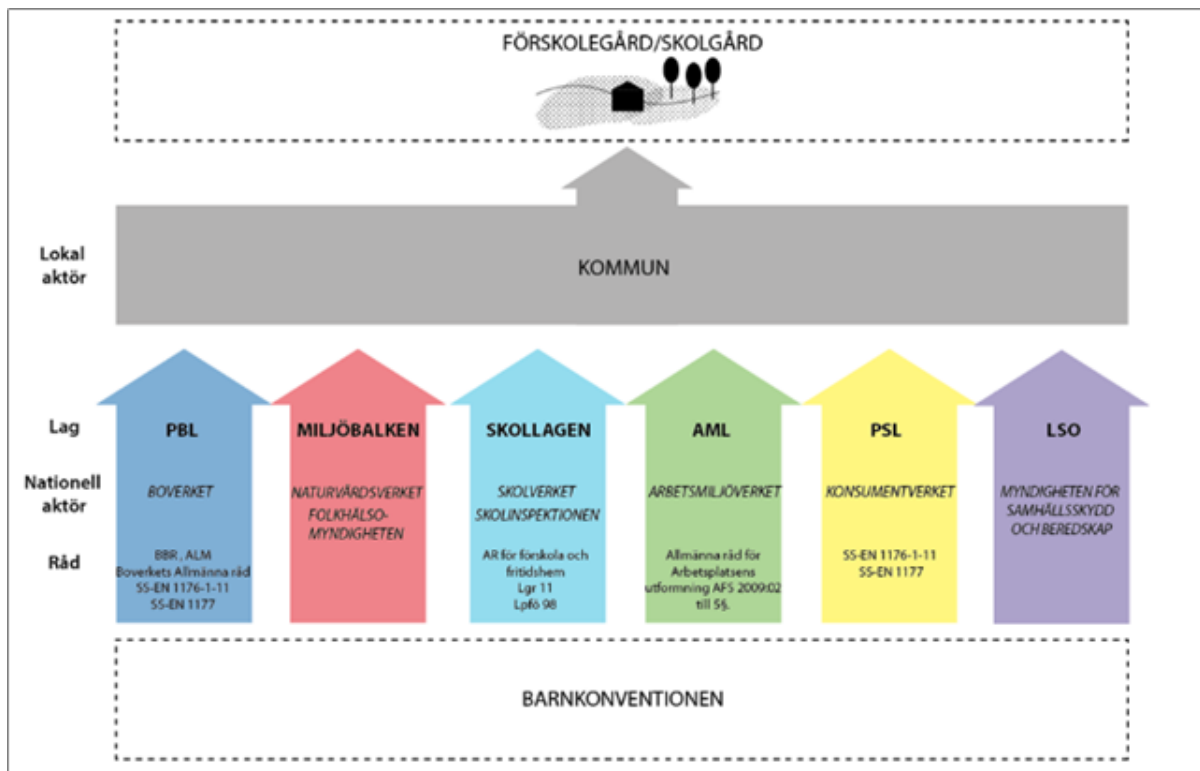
FÖRSKOLEGÅRD/SKOLGÅRD

Lokal aktör

KOMMUN

Lag

Nationell aktör

Råd

PBL

BOVERKET

BBR , ALM
Boverkets Allmänna råd
SS-EN 1176-1-11
SS-EN 1177

MILJÖBALKEN

NATURVÅRDSVERKET
FOLKHÄLSO-MYNDIGHETEN

SKOLLAGEN

SKOLVERKET
SKOLINSPEKTIONEN

AR för förskola och fritidshem
Lgr 11
Lpfö 98

AML

ARBETSMILJÖVERKET

Allmänna råd för Arbetsplatsens utformning AFS 2009:02 till 5§.

PSL

KONSUMENTVERKET

SS-EN 1176-1-11
SS-EN 1177

LSO

MYNDIGHETEN FÖR SAMHÄLLSSKYDD OCH BEREDSKAP

BARNKONVENTIONEN